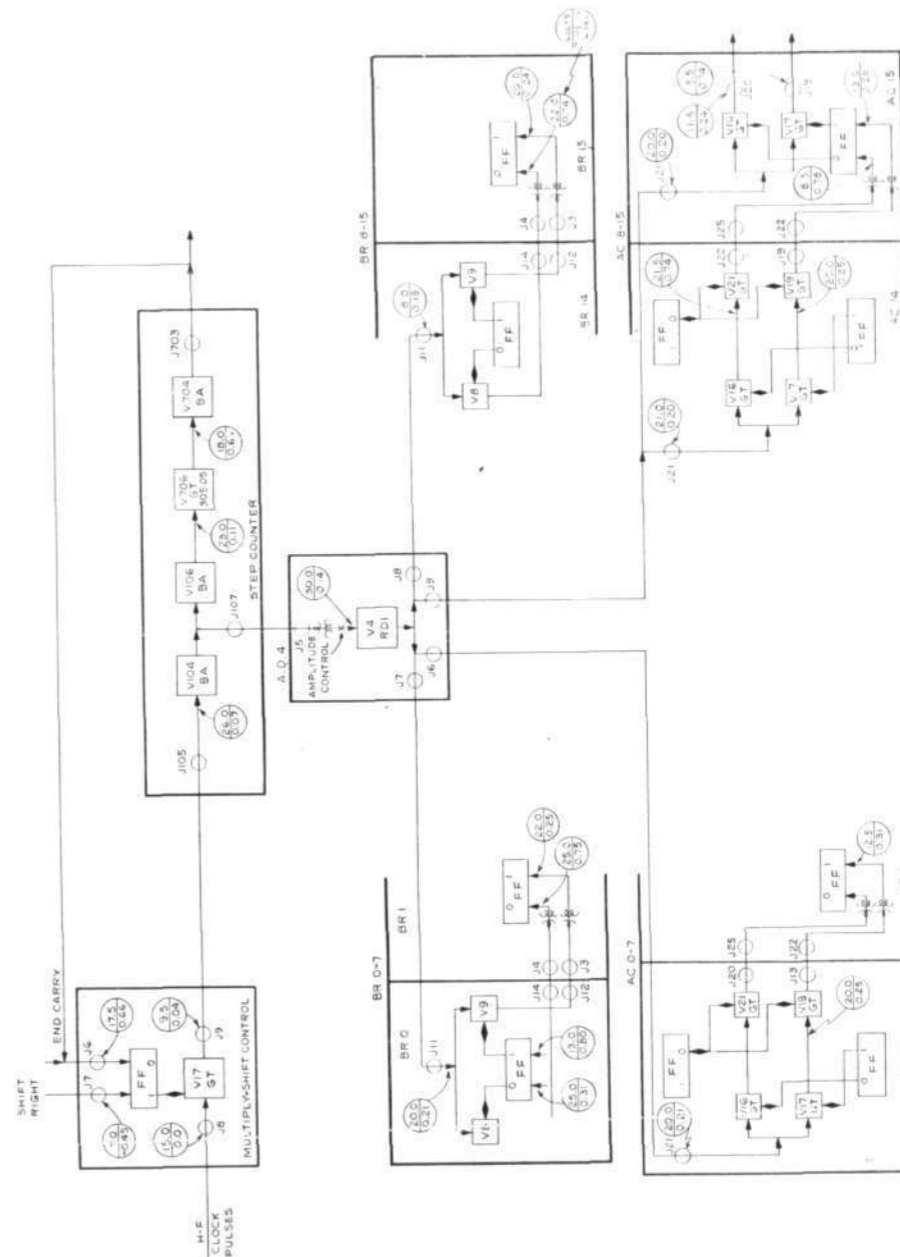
SHIFT RIGHT

END CARRY

H-F CLOCK PULSES

J7

J6

FF

V17 GT

J8

J9

$\frac{17.5}{0.46}$

$\frac{9.5}{0.04}$

$\frac{15.0}{0.0}$

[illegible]

MULTIPLY-SHIFT CONTROL

J105

V104 BA

$\frac{26.0}{0.07}$

J107

V106 BA

$\frac{23.0}{0.11}$

V706 GT 305 05

$\frac{18.0}{0.61}$

V704 BA

J703

STEP COUNTER

A.D. 4

J5 AMPLITUDE CONTROL

$\frac{30.0}{0.4}$

V4 RDI

J7

J6

J8

J9

BR 0-7

BR 0

J11

$\frac{20.0}{0.21}$

V6

FF

V9

J14

J12

$\frac{13.0}{0.60}$

$\frac{25.0}{0.31}$

BR 1

J4

J3

FF

$\frac{22.0}{0.25}$

$\frac{25.0}{0.15}$

AC 0-7

J21

$\frac{20.0}{0.21}$

FF

V16 GT

V17 GT

FF

V21 GT

V19 GT

$\frac{20.0}{0.25}$

J20

J25

J13

J22

FF

$\frac{2.5}{0.31}$

BR 8-15

BR 14

J11

$\frac{8.0}{0.18}$

V8

FF

V9

J14

J12

J4

J3

BR 15

FF

$\frac{20.0}{0.24}$

$\frac{22.5}{0.14}$

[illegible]

AC 8-15

J21

$\frac{21.0}{0.20}$

V16 GT

V17 GT

FF

FF

V21 GT

V19 GT

$\frac{21.5}{0.94}$

$\frac{20.0}{0.25}$

AC 14

J20

J25

J19

J22

$\frac{20.0}{0.20}$

V16 GT

V17 GT

FF

$\frac{11.4}{0.24}$

$\frac{9.5}{0.18}$

$\frac{8.5}{0.76}$

J20

J19

AC 15

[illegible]